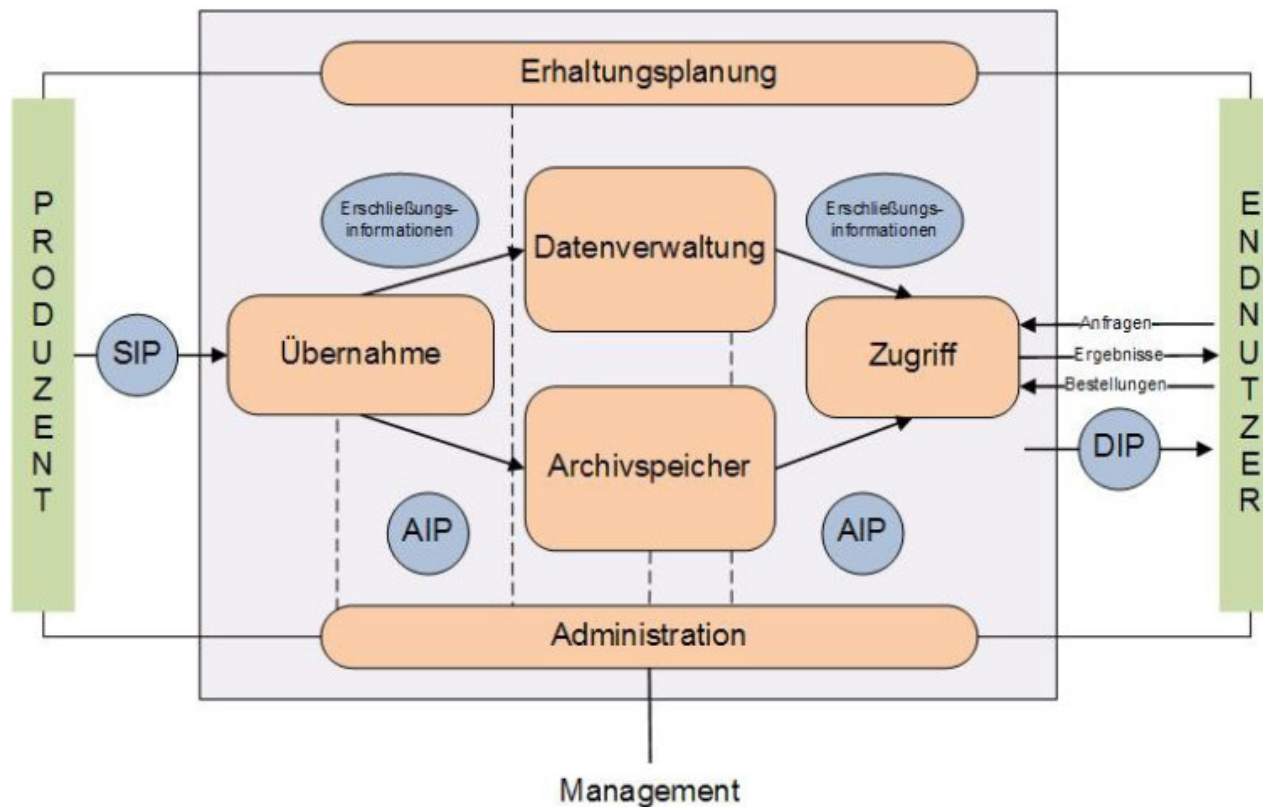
Erhaltungsplanung

PRODUZENT

SIP

Erschließungsinformationen

Übernahme

Datenverwaltung

Archivspeicher

AIP

Erschließungsinformationen

Zugriff

AIP

Anfragen

Ergebnisse

Bestellungen

DIP

ENDNUTZER

Administration

Management